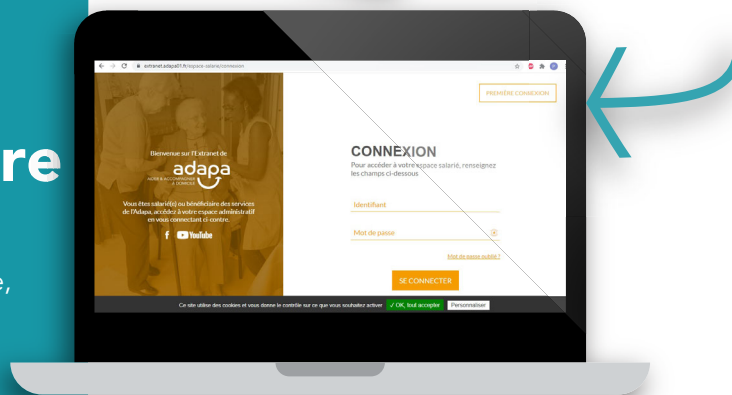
re

e,

extranet.adapa01.fr/espace-salarie/connexion

PREMIÈRE CONNEXION

Bienvenue sur l'Extranet de

adapa

AIDER & ACCOMPAGNER À DOMICILE

Vous êtes salarié(e) ou bénéficiaire des services de l'Adapa, accédez à votre espace administratif en vous connectant ci-contre.

f YouTube

CONNEXION

Pour accéder à votre espace salarié, renseignez les champs ci-dessous

Identifiant

Mot de passe

Mot de passe oublié ?

SE CONNECTER

Ce site utilise des cookies et vous donne le contrôle sur ce que vous souhaitez activer ✓ OK, tout accepter Personnaliser